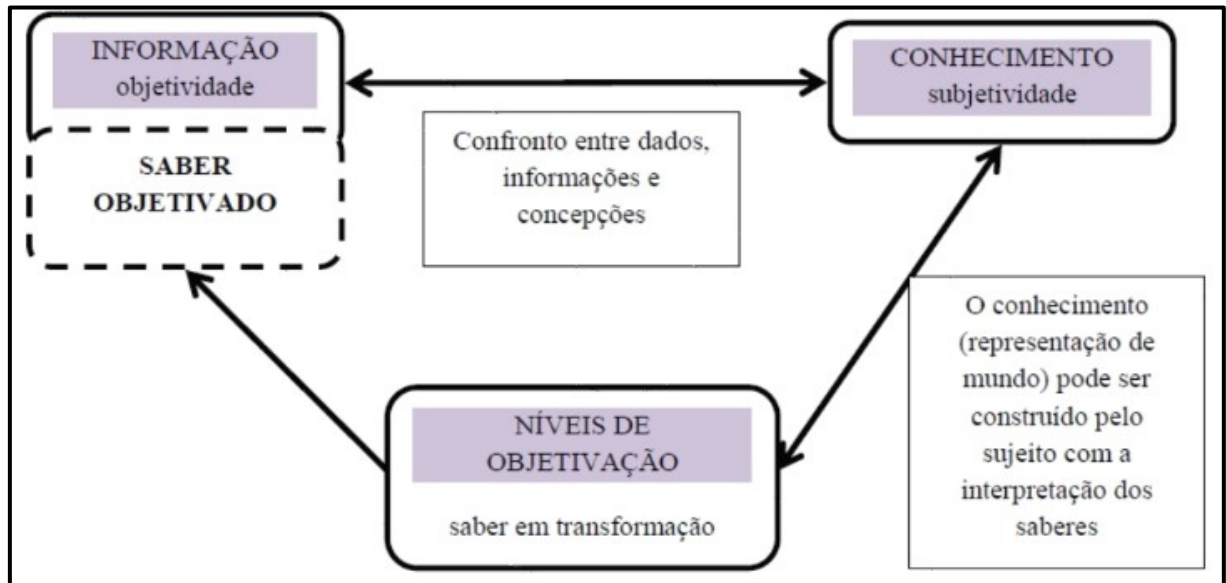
INFORMAÇÃO
objetividade

SABER OBJETIVADO

Confronto entre dados, informações e concepções

CONHECIMENTO
subjetividade

O conhecimento (representação de mundo) pode ser construído pelo sujeito com a interpretação dos saberes

NÍVEIS DE OBJETIVAÇÃO

saber em transformação